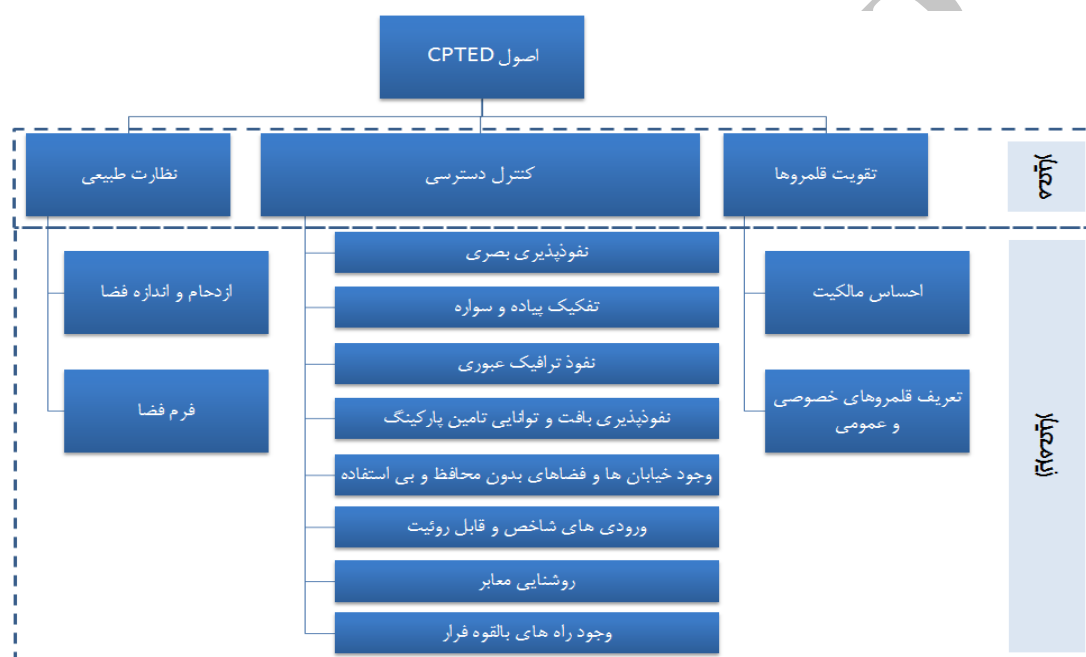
اصول CPTED

معیار

تقویت قلمروها

کنترل دسترسی

نظارت طبیعی

زیرمعیار

احساس مالکیت

تعریف قلمروهای خصوصی و عمومی

نفوذپذیری بصری

تفکیک پیاده و سواره

نفوذ ترافیک عبوری

نفوذپذیری بافت و توانایی تامین پارکینگ

وجود خیابان ها و فضاهای بدون محافظ و بی استفاده

ورودی های شاخص و قابل روئیت

روشنایی معابر

وجود راه های بالقوه فرار

ازدحام و اندازه فضا

فرم فضا